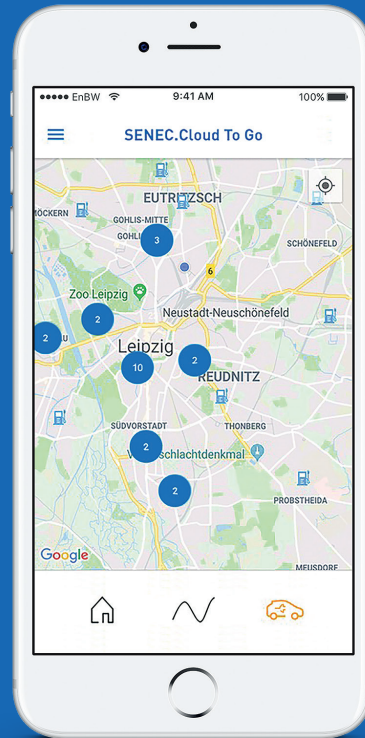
●●●●● EnBW 9:41 AM 100%

SENEC.Cloud To Go

EUTRITZSCH
MÖCKERN
GOHLIS-MITTE
GOHLIS
3
SCHÖNEFELD
6
Zoo Leipzig
2
Neustadt-Neuschönefeld
2
Leipzig
10
2
REUDNITZ
SÜDVORSTADT
THONBERG
2
Völkerschlachtdenkmal
2
PROBSTHEIDA
Google
MEUSDORF